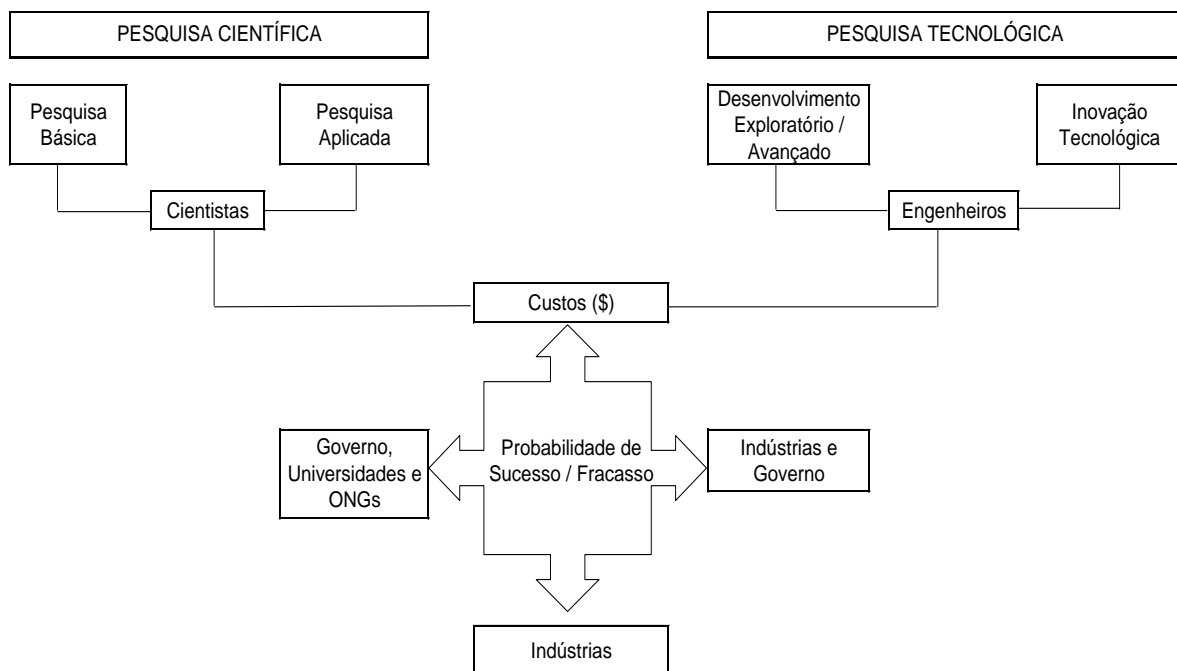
PESQUISA CIENTÍFICA

PESQUISA TECNOLÓGICA

Pesquisa Básica

Pesquisa Aplicada

Desenvolvimento Exploratório / Avançado

Inovação Tecnológica

Cientistas

Engenheiros

Custos ($)

Governo, Universidades e ONGs

Probabilidade de Sucesso / Fracasso

Indústrias e Governo

Indústrias